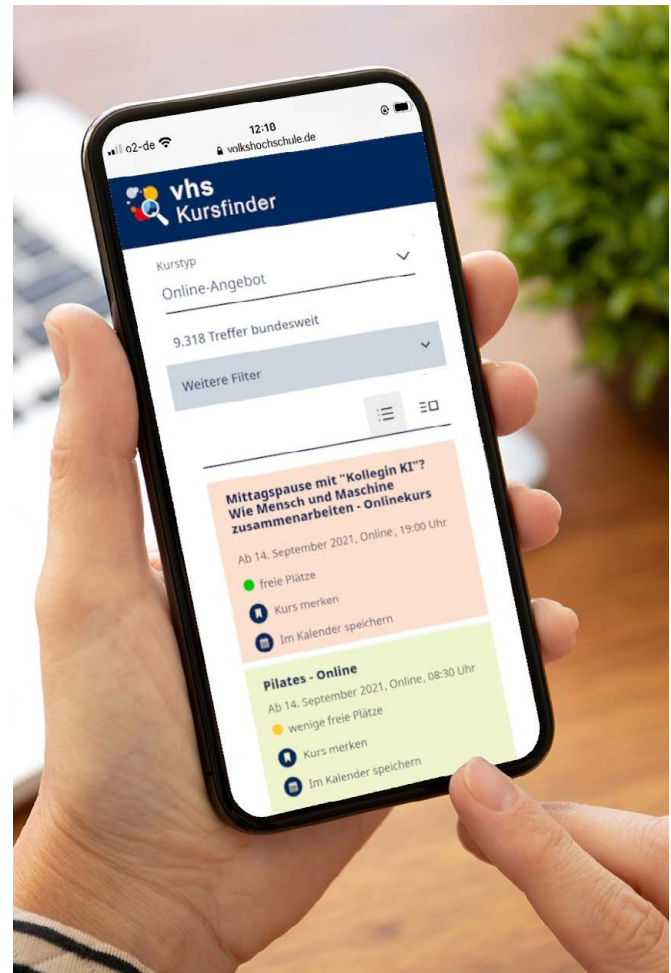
o2-de
12:10
volkshochschule.de

vhs
Kursfinder

Kurstyp
Online-Angebot

9.318 Treffer bundesweit

Weitere Filter

Mittagspause mit "Kollegin KI"? Wie Mensch und Maschine zusammenarbeiten - Onlinekurs
Ab 14. September 2021, Online , 19:00 Uhr
freie Plätze
Kurs merken
Im Kalender speichern

Pilates - Online
Ab 14. September 2021, Online, 08:30 Uhr
wenige freie Plätze
Kurs merken
Im Kalender speichern